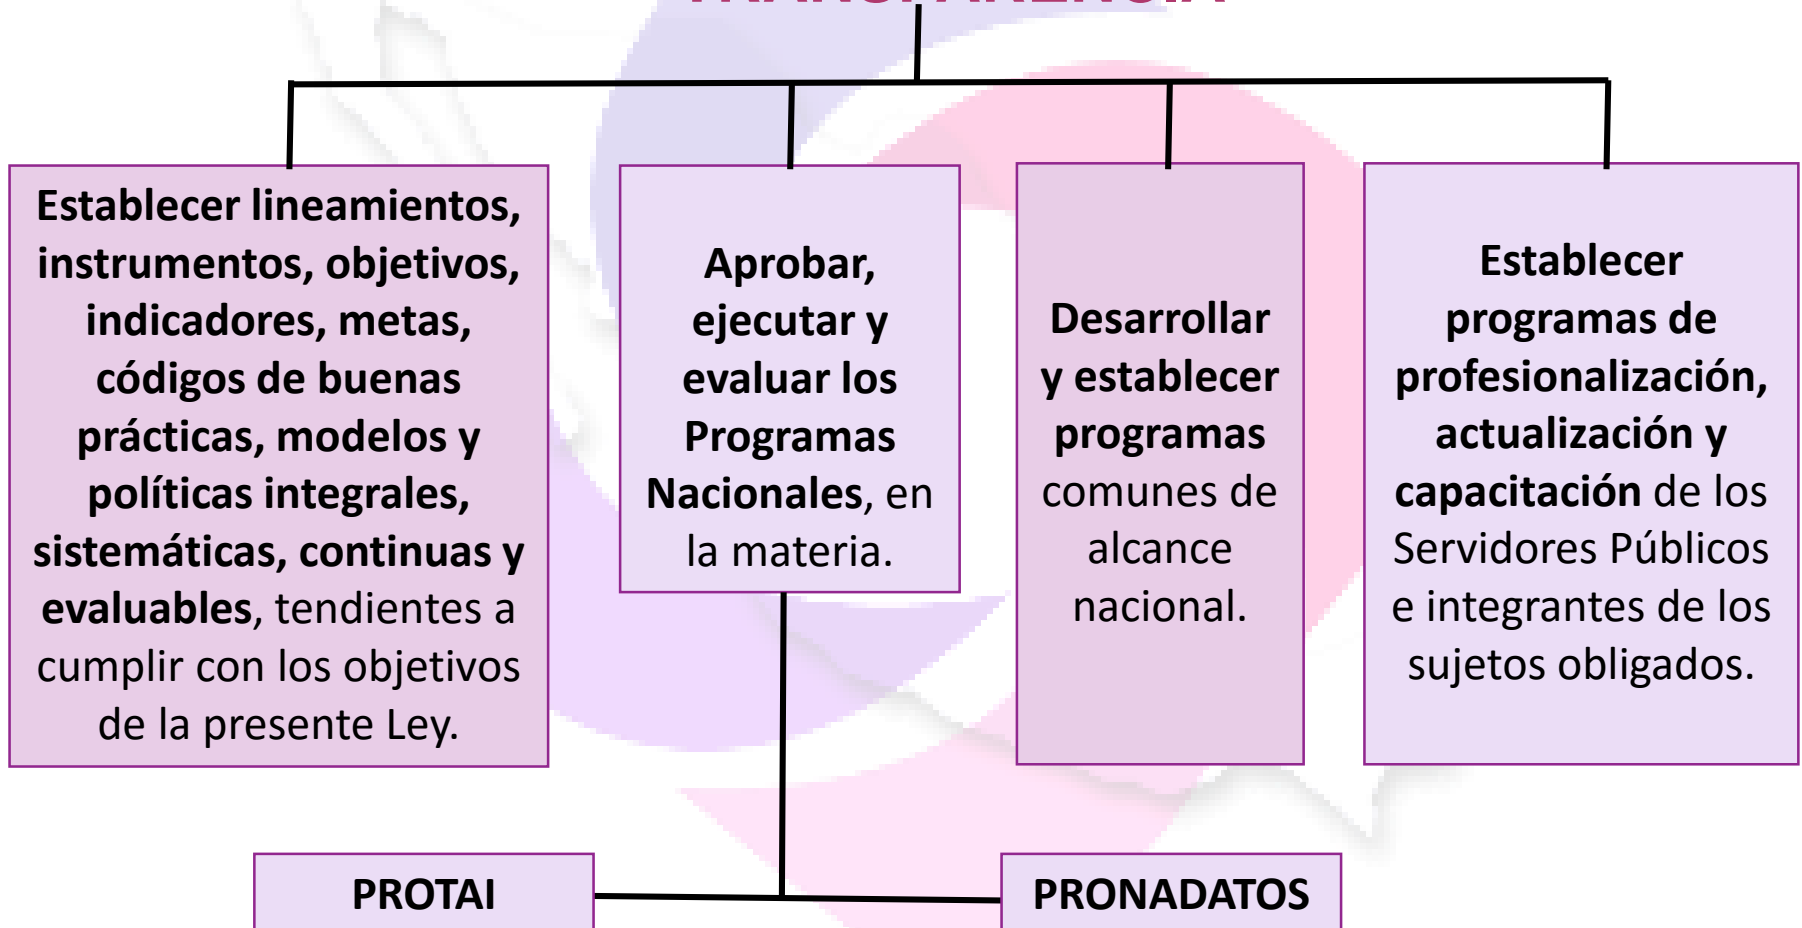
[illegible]

Establecer lineamientos, instrumentos, objetivos, indicadores, metas, códigos de buenas prácticas, modelos y políticas integrales, sistemáticas, continuas y evaluables, tendientes a cumplir con los objetivos de la presente Ley.

Aprobar, ejecutar y evaluar los Programas Nacionales, en la materia.

Desarrollar y establecer programas comunes de alcance nacional.

Establecer programas de profesionalización, actualización y capacitación de los Servidores Públicos e integrantes de los sujetos obligados.

PROTAI

PRONADATOS